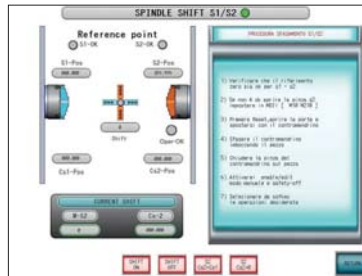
SPINDLE SHIFT S1/S2

Reference point

S1-OK

S2-OK

S1-Pos

S2-Pos

Shift

Oper-OK

Cs1-Pos

Cs2-Pos

CURRENT SHIFT

M-S2

Cs-2

PROCEDURA SPOSTAMENTO S1/S2

1) Verificare che il riferimento zero sia ok per s1 - s2

2) Se non è ok aprire la pinza s2 impostare in MDI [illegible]

3) Premere Reset, aprire la porta e assicurarsi con il contromandrino

4) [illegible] il contromandrino indossando il pezzo

5) Chiudere la pinza del contromandrino sul pezzo

6) Attivare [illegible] modo manuale e safety-off

7) Selezionare da softkey le operazioni desiderate

SHIFT ON

SHIFT OFF

S1 CLOSE

S2 CLOSE